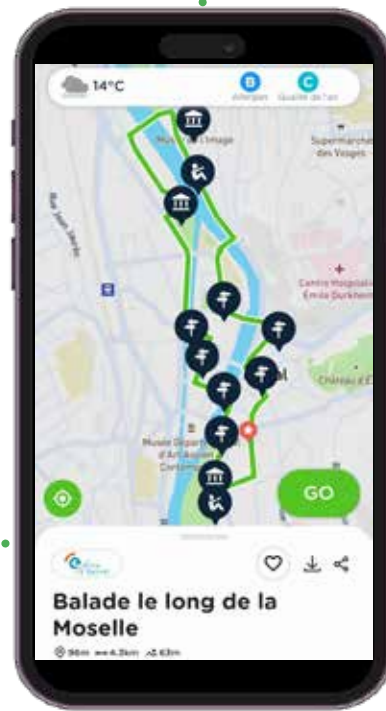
14°C
B
Allergies
C
Qualité de l'air
Musée de l'Image
Supermarché des Vosges
Rue Jean Jaurès
Centre Hospitalier Émile Durkheim
Château d'É
Musée Départemental d'Art Ancien et Contemporain
GO
Balade le long de la Moselle
96m 4.3km 63m